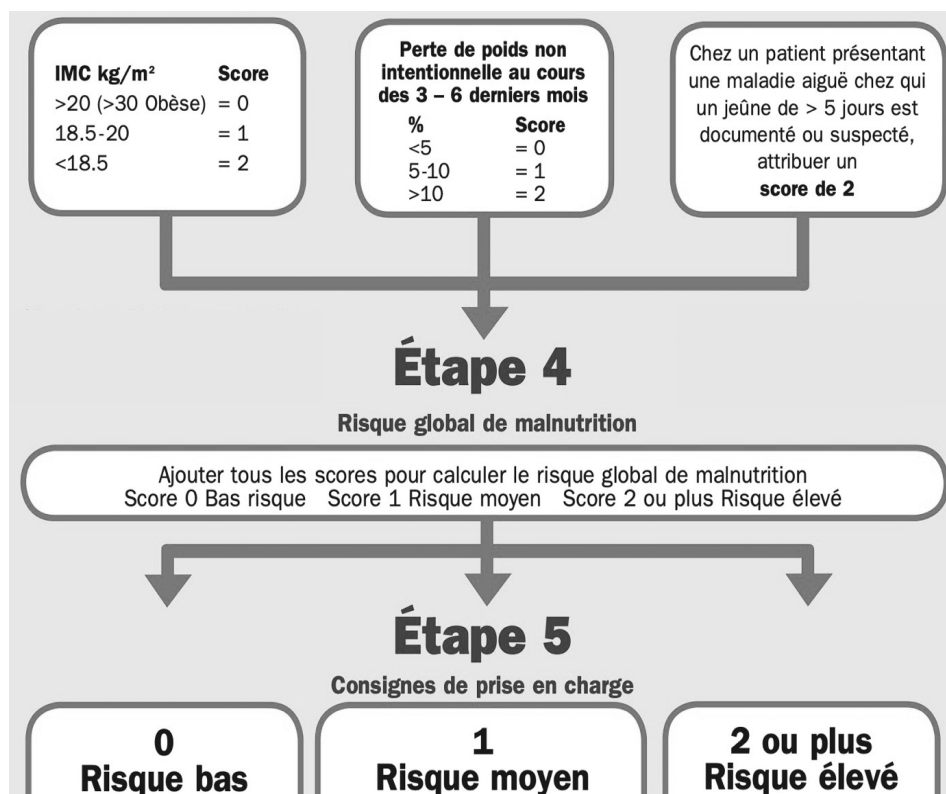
| IMC kg/m² | Score |
|---|---|
| >20 (>30 Obèse) | = 0 |
| 18.5-20 | = 1 |
| <18.5 | = 2 |

**Perte de poids non intentionnelle au cours des 3 – 6 derniers mois**

| % | Score |
|---|---|
| <5 | = 0 |
| 5-10 | = 1 |
| >10 | = 2 |

Chez un patient présentant une maladie aiguë chez qui un jeûne de > 5 jours est documenté ou suspecté, attribuer un **score de 2**

# Étape 4

**Risque global de malnutrition**

Ajouter tous les scores pour calculer le risque global de malnutrition
Score 0 Bas risque Score 1 Risque moyen Score 2 ou plus Risque élevé

# Étape 5

**Consignes de prise en charge**

**0**
**Risque bas**

**1**
**Risque moyen**

**2 ou plus**
**Risque élevé**